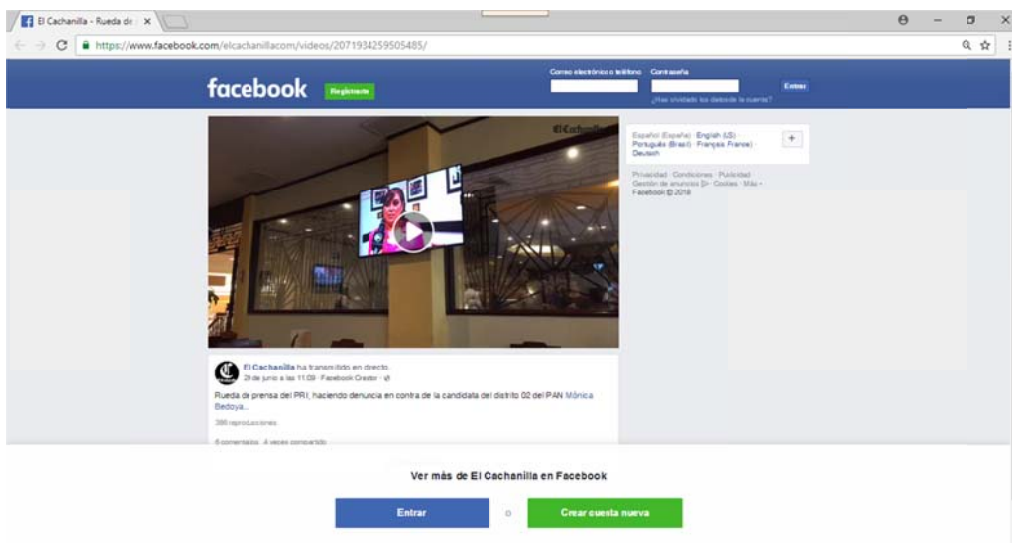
El Cachanilla - Rueda de ×

https://www.facebook.com/elcachanillacom/videos/2071934259505485/

facebook Regístrate

Correo electrónico o teléfono Contraseña Entrar

¿Has olvidado los datos de la cuenta?

El Cachanilla

Español (España) English (US) Português (Brasil) Français (France) Deutsch

+

Privacidad · Condiciones · Publicidad Gestión de anuncios · Cookies · Más · Facebook © 2018

El Cachanilla ha transmitido en directo.
21 de junio a las 11:09 · Facebook Creator ·

Rueda de prensa del PRI, haciendo denuncia en contra de la candidata del distrito 02 del PAN Mónica Bedoya...

386 reproducciones

6 comentarios 4 veces compartido

Ver más de El Cachanilla en Facebook

Entrar

o

Crear cuenta nueva